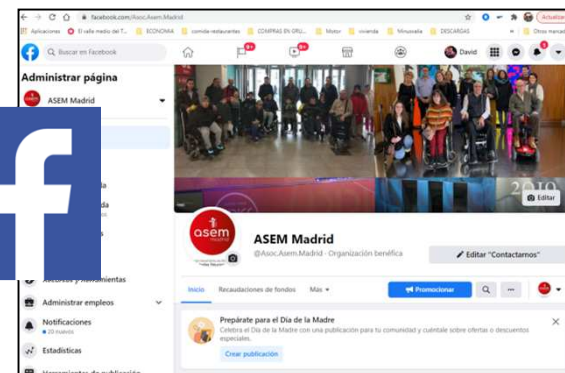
facebook.com/Asoc.Asem.Madrid

Actualizar

Aplicaciones El valle medio del T... ECONOMIA comida restaurantes COMPRAS EN GRU... Motor vivienda Minusvalia DESCARGAS Otros marcad

Buscar en Facebook

9+ 9+

David

Administrar página

ASEM Madrid

da

da

Anuncios y herramientas

Administrar empleos

Notificaciones
20 nuevas

Estadísticas

Herramientas de publicación

2019

Editar

asem

ASEM Madrid

@Asoc.Asem.Madrid · Organización benéfica

Editar "Contactarnos"

Inicio Recaudaciones de fondos Más

Promocionar

Prepárate para el Día de la Madre

Celebra el Día de la Madre con una publicación para tu comunidad y cuéntale sobre ofertas o descuentos especiales.

Crear publicación